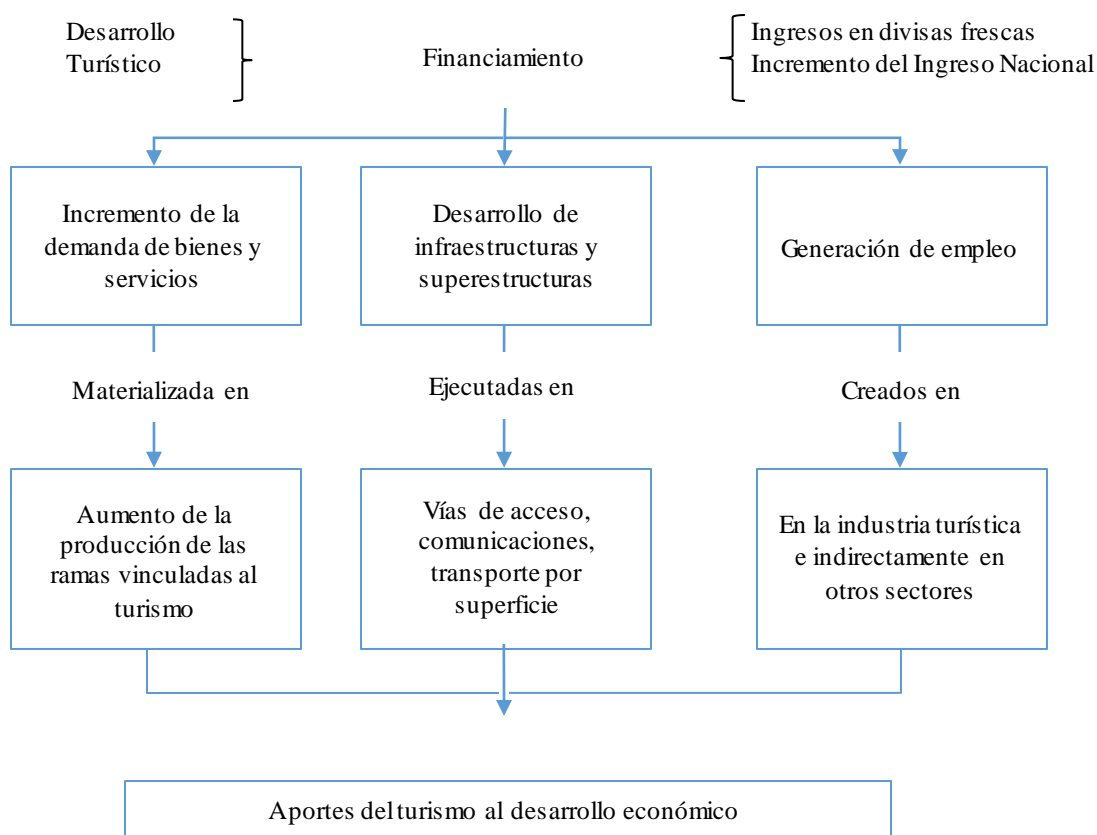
Desarrollo Turístico

Financiamiento

Ingresos en divisas frescas
Incremento del Ingreso Nacional

Incremento de la demanda de bienes y servicios

Desarrollo de infraestructuras y superestructuras

Generación de empleo

Materializada en

Ejecutadas en

Creados en

Aumento de la producción de las ramas vinculadas al turismo

Vías de acceso, comunicaciones, transporte por superficie

En la industria turística e indirectamente en otros sectores

Aportes del turismo al desarrollo económico